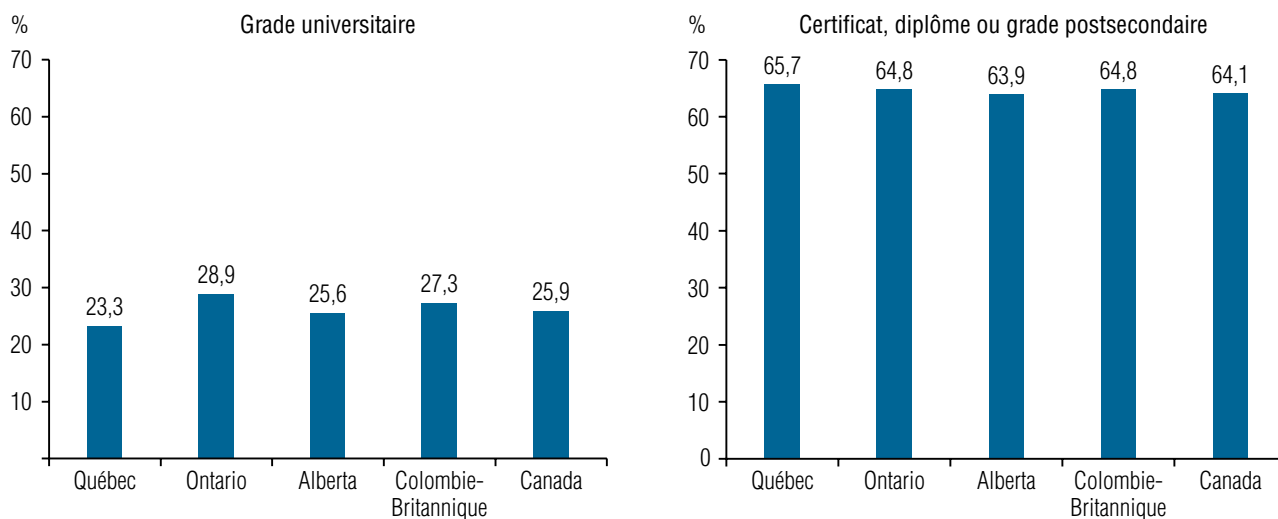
%

Grade universitaire

70
60
50
40
30
20
10

23,3
28,9
25,6
27,3
25,9

Québec
Ontario
Alberta
Colombie-Britannique
Canada

%

Certificat, diplôme ou grade postsecondaire

70
60
50
40
30
20
10
0

65,7
64,8
63,9
64,8
64,1

Québec
Ontario
Alberta
Colombie-Britannique
Canada